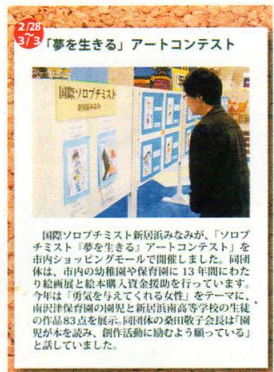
2/28
3/3
「夢を生きる」アートコンテスト

国際ソロプチミスト

国際ソロプチミスト新居浜みなみが、「ソロプチミスト『夢を生きる』アートコンテスト」を市内ショッピングモールで開催しました。同団体は、市内の幼稚園や保育園に13年間にわたり絵画展と絵本購入資金援助を行っています。今年は「勇気を与えてくれる女性」をテーマに、南沢津保育園の園児と新居浜南高等学校の生徒の作品83点を展示。同団体の桑田敦子会長は「園児が本を読み、創作活動に励むよう願っている」と話していました。